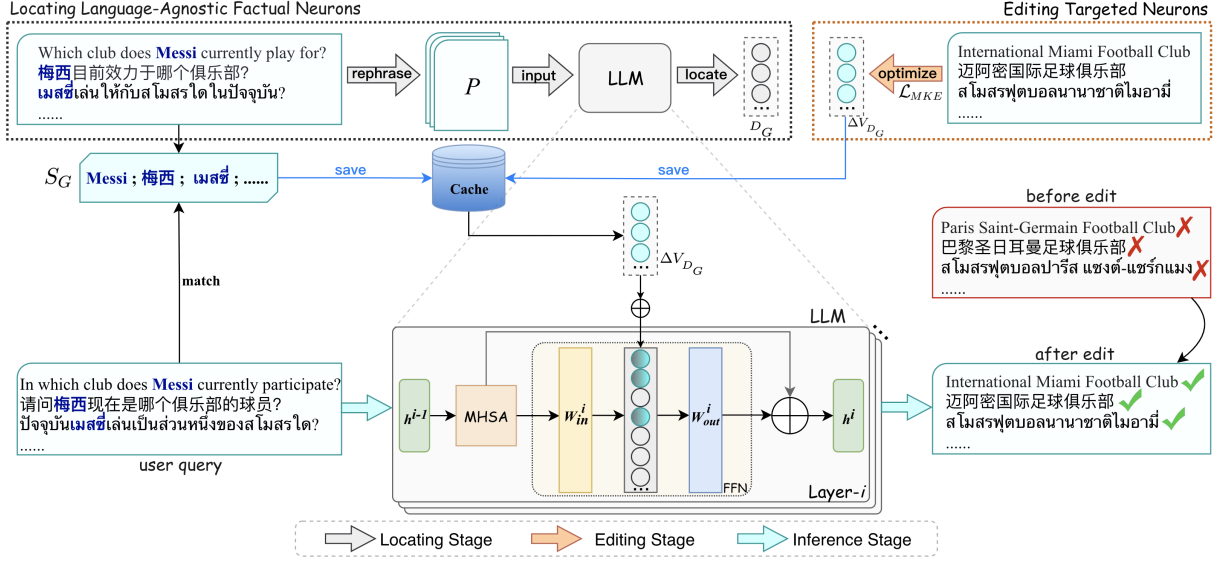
Locating Language-Agnostic Factual Neurons

Editing Targeted Neurons

Which club does Messi currently play for?
梅西目前效力于哪个俱乐部?
เมสซี่เล่นให้กับสโมสรใดในปัจจุบัน?
......

rephrase

$P$

input

LLM

locate

$D_G$

$\Delta V_{D_G}$

optimize

$\mathcal{L}_{MKE}$

International Miami Football Club
迈阿密国际足球俱乐部
สโมสรฟุตบอลนานาชาติไมอามี่
......

$S_G$

Messi ; 梅西 ; เมสซี่ ; ......

save

Cache

save

before edit

Paris Saint-Germain Football Club
巴黎圣日耳曼足球俱乐部
สโมสรฟุตบอลปารีส แซงต์-แชร์กแมง
......

$\Delta V_{D_G}$

match

LLM

In which club does Messi currently participate?
请问梅西现在是哪个俱乐部的球员?
ปัจจุบันเมสซี่เล่นเป็นส่วนหนึ่งของสโมสรใด?
......

user query

$h^{i-1}$

MHSA

$W_{in}^{i}$

$W_{out}^{i}$

FFN

$h^{i}$

Layer-$i$

after edit

International Miami Football Club
迈阿密国际足球俱乐部
สโมสรฟุตบอลนานาชาติไมอามี่
......

Locating Stage

Editing Stage

Inference Stage